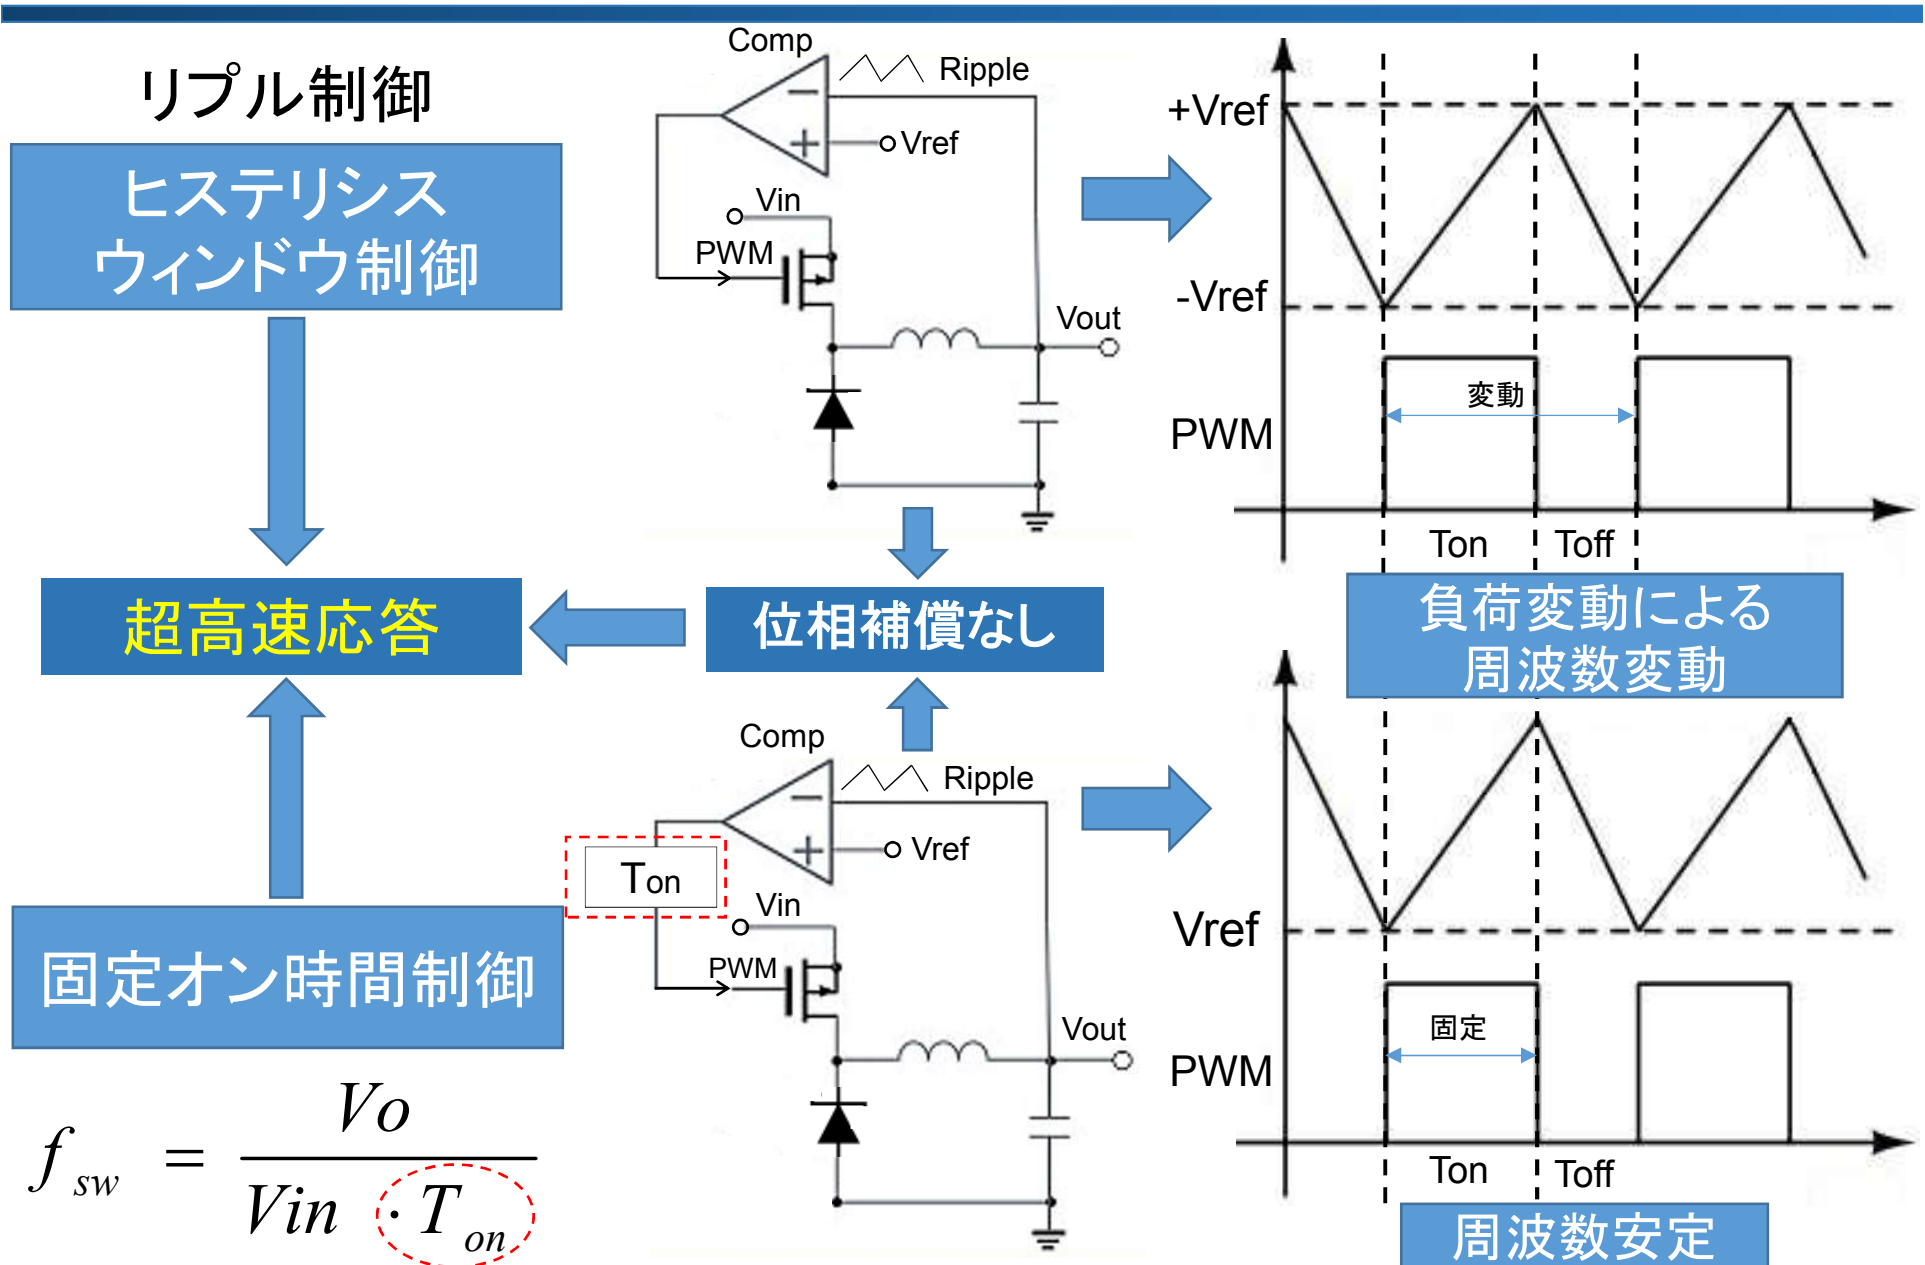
リプル制御

ヒステリシス
ウィンドウ制御

超高速応答

固定オン時間制御

$f_{sw} = \frac{Vo}{Vin \cdot T_{on}}$

Comp
Ripple
Vref
Vin
PWM
Vout

位相補償なし

Comp
Ripple
Vref
Ton
Vin
PWM
Vout

+Vref
-Vref
PWM
変動
Ton
Toff

負荷変動による
周波数変動

Vref
PWM
固定
Ton
Toff

周波数安定